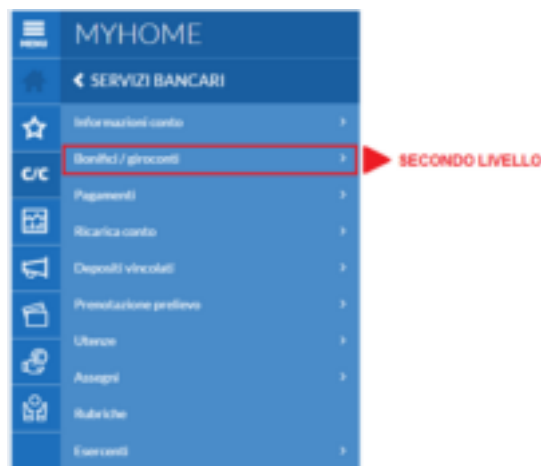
MENU

MYHOME

C/C

SERVIZI BANCARI

Informazioni conto

Bonifici / giroconti

SECONDO LIVELLO

Pagamenti

Ricarica conto

Depositi vincolati

Prenotazione prelievo

Utenze

Assegni

Rubriche

Esercenti